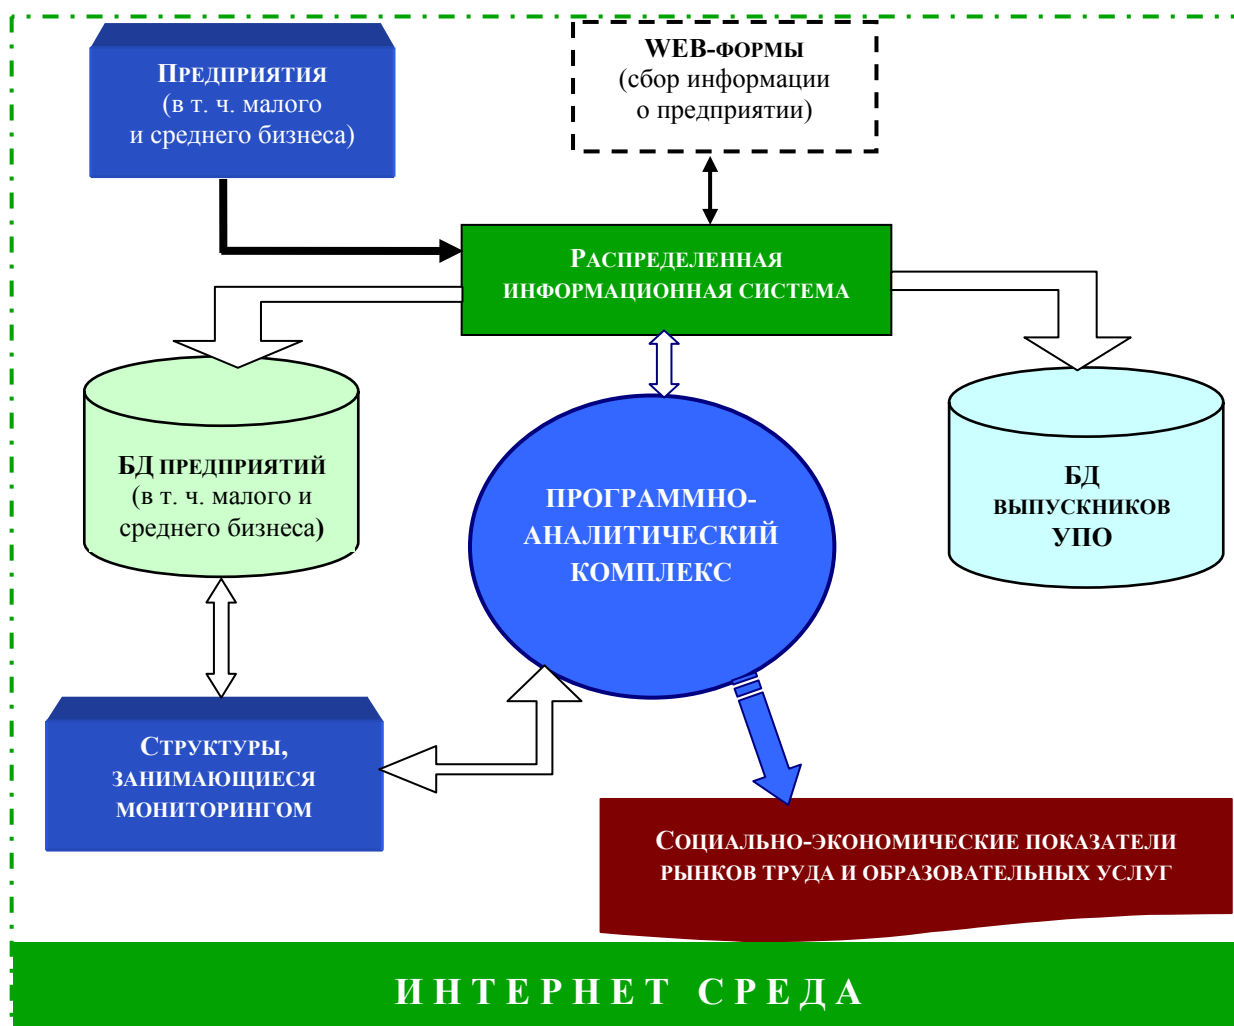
Предприятия
(в т. ч. малого и среднего бизнеса)

WEB-формы
(сбор информации о предприятии)

Распределенная информационная система

БД предприятий
(в т. ч. малого и среднего бизнеса)

Программно-аналитический комплекс

БД выпускников УПО

Структуры, занимающиеся мониторингом

Социально-экономические показатели рынков труда и образовательных услуг

ИНТЕРНЕТ СРЕДА